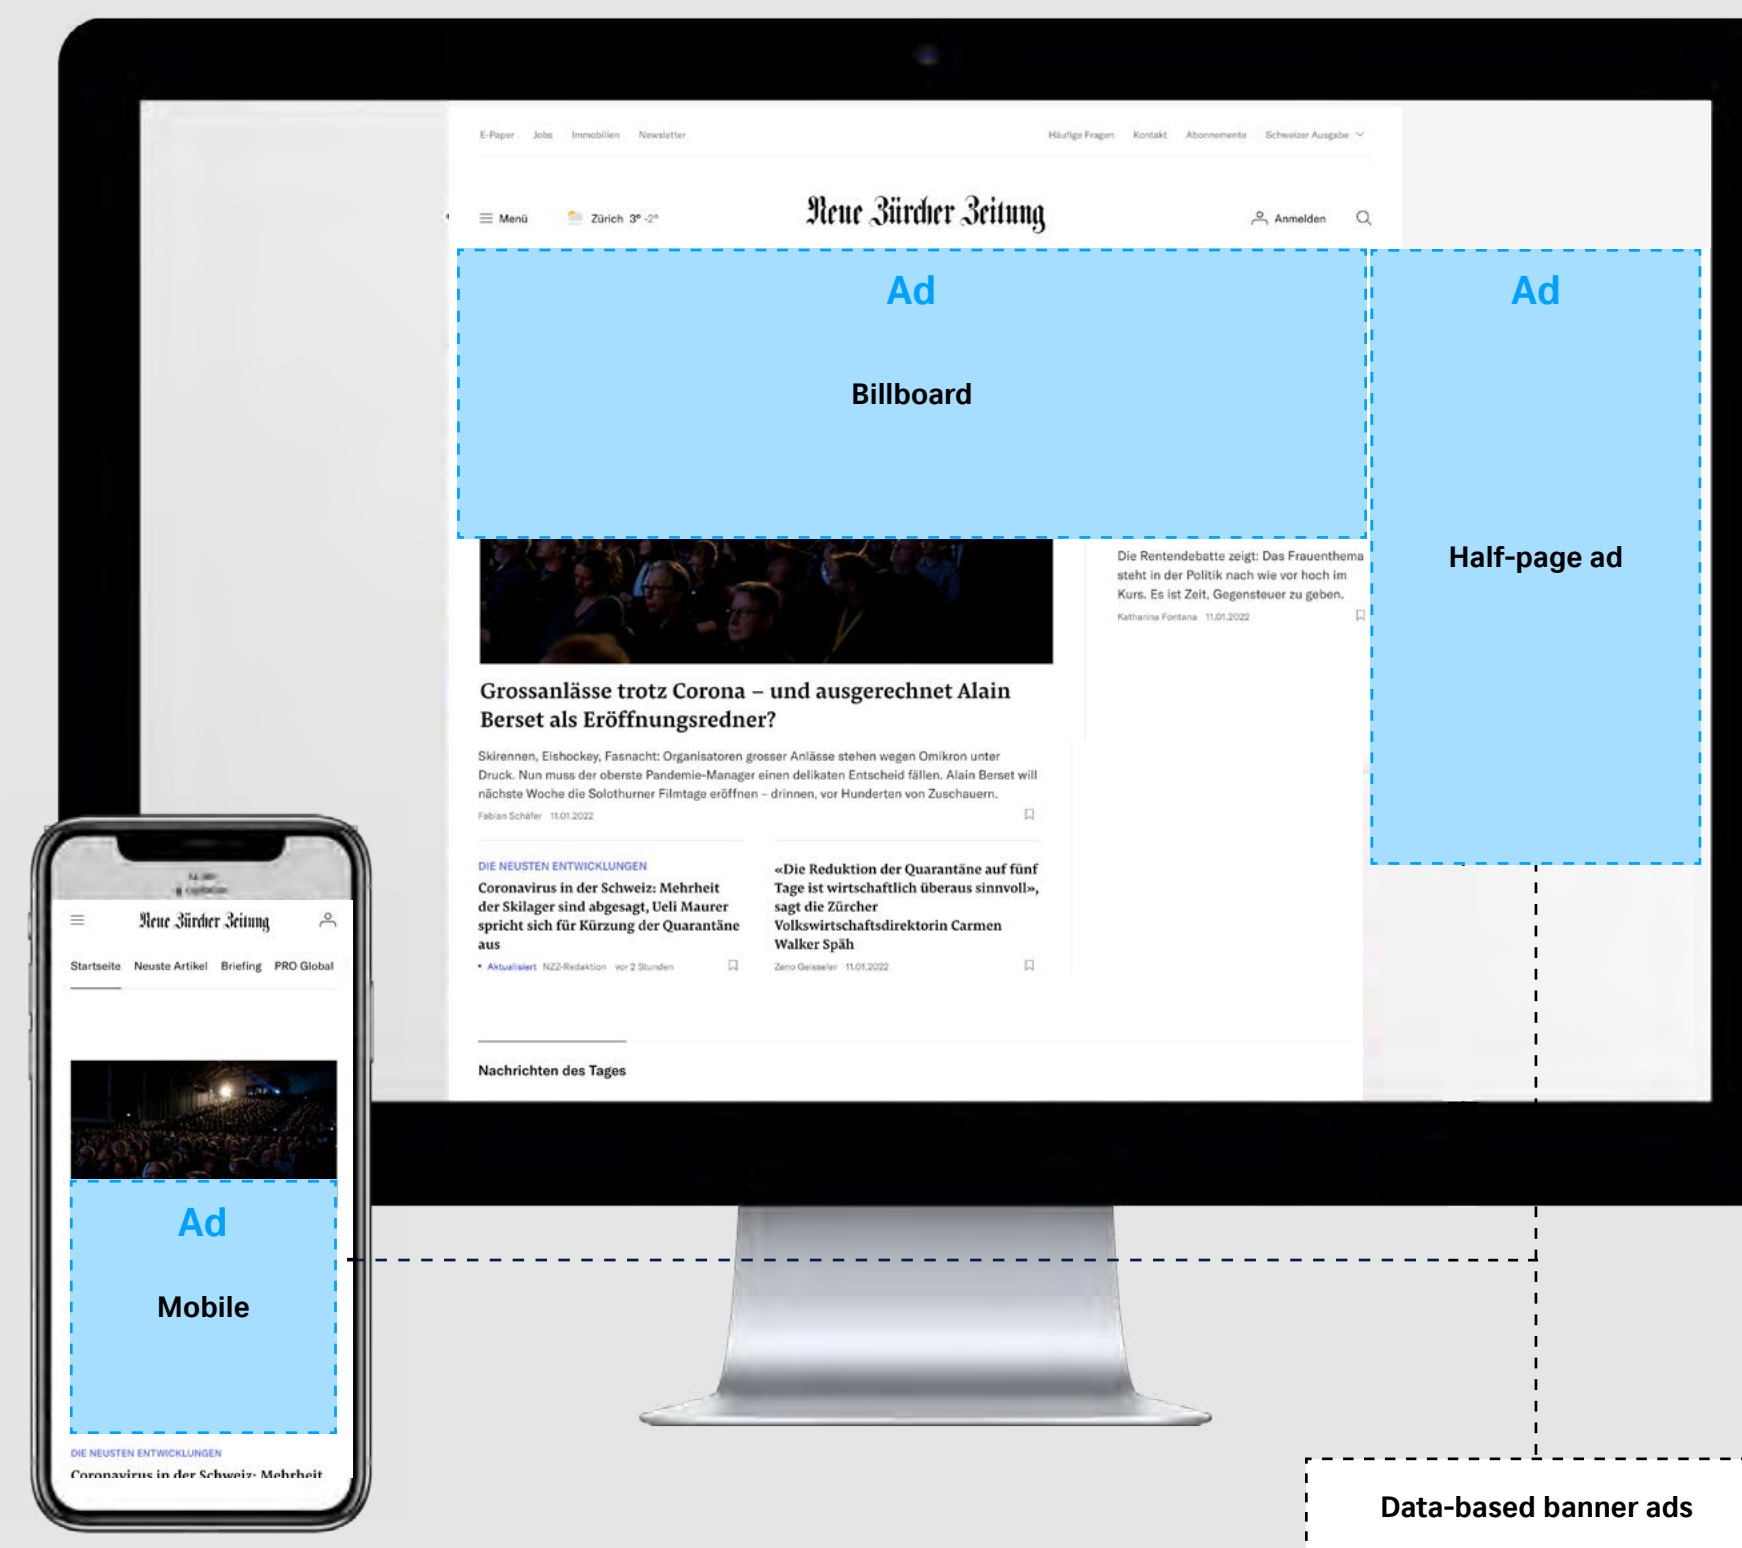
E-Paper Jobs Immobilien Newsletter

Häufige Fragen Kontakt Abonnemente Schweizer Ausgabe

Menü Zürich 3° -2°

Neue Zürcher Zeitung

Anmelden

Ad

Billboard

Ad

Half-page ad

Die Rentendebatte zeigt: Das Frauenthema steht in der Politik nach wie vor hoch im Kurs. Es ist Zeit, Gegensteuer zu geben.

Katharina Fontana 11.01.2022

Grossanlässe trotz Corona – und ausgerechnet Alain Berset als Eröffnungsredner?

Skirennen, Eishockey, Fasnacht: Organisatoren grosser Anlässe stehen wegen Omikron unter Druck. Nun muss der oberste Pandemie-Manager einen delikaten Entscheid fällen. Alain Berset will nächste Woche die Solothurner Filmtage eröffnen – drinnen, vor Hunderten von Zuschauern.

Fabian Schäfer 11.01.2022

DIE NEUSTEN ENTWICKLUNGEN

Coronavirus in der Schweiz: Mehrheit der Skilager sind abgesagt, Ueli Maurer spricht sich für Kürzung der Quarantäne aus

• Aktualisiert NZZ-Redaktion vor 2 Stunden

«Die Reduktion der Quarantäne auf fünf Tage ist wirtschaftlich überaus sinnvoll», sagt die Zürcher Volkswirtschaftsdirektorin Carmen Walker Späh

Zeno Geisseler 11.01.2022

Nachrichten des Tages

Neue Zürcher Zeitung

Startseite Neuste Artikel Briefing PRO Global

Ad

Mobile

DIE NEUSTEN ENTWICKLUNGEN

Coronavirus in der Schweiz: Mehrheit

Data-based banner ads